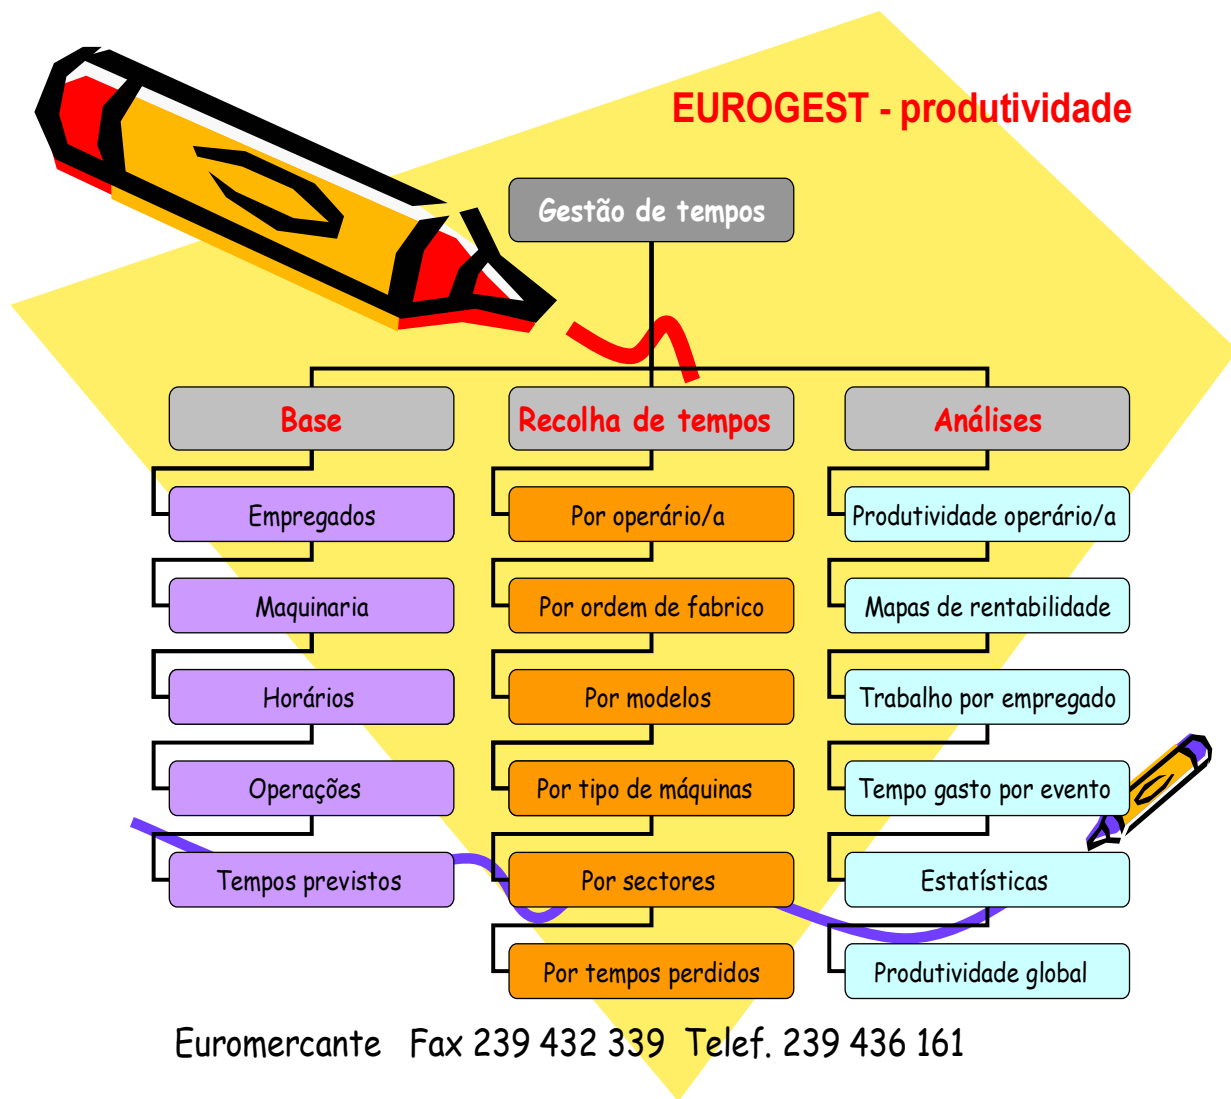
EUROGEST - produtividade

Gestão de tempos

Base

Empregados

Maquinaria

Horários

Operações

Tempos previstos

Recolha de tempos

Por operário/a

Por ordem de fabrico

Por modelos

Por tipo de máquinas

Por sectores

Por tempos perdidos

Análises

Produtividade operário/a

Mapas de rentabilidade

Trabalho por empregado

Tempo gasto por evento

Estatísticas

Produtividade global

Euromercante Fax 239 432 339 Telef. 239 436 161